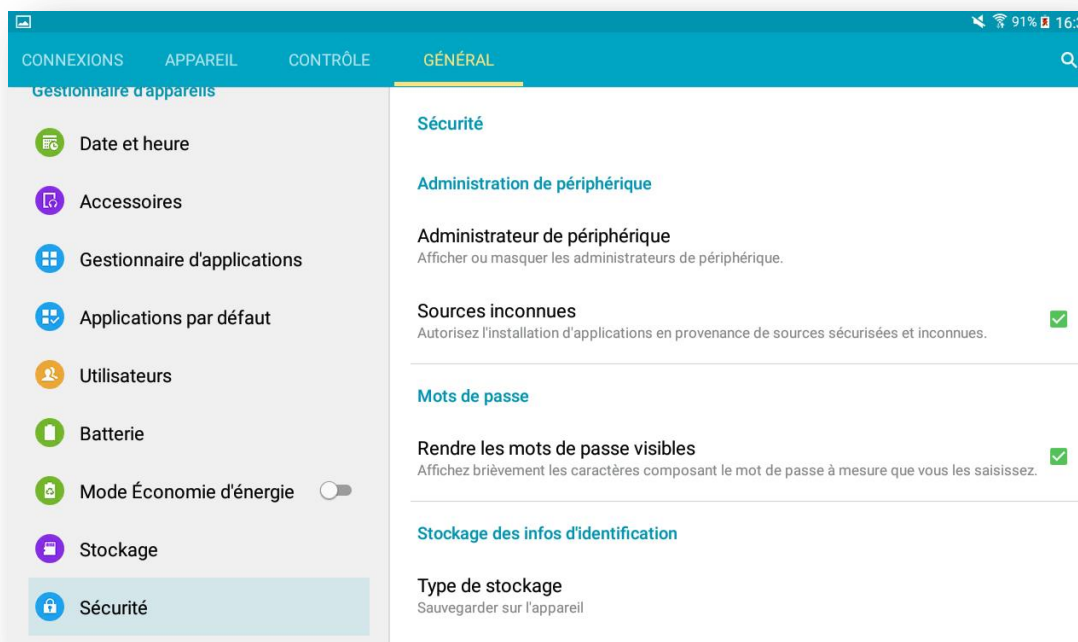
91% 16:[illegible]

CONNEXIONS APPAREIL CONTRÔLE GÉNÉRAL

Gestionnaire d'appareils

Date et heure

Accessoires

Gestionnaire d'applications

Applications par défaut

Utilisateurs

Batterie

Mode Économie d'énergie

Stockage

Sécurité

Sécurité

Administration de périphérique

Administrateur de périphérique
Afficher ou masquer les administrateurs de périphérique.

Sources inconnues
Autorisez l'installation d'applications en provenance de sources sécurisées et inconnues.

Mots de passe

Rendre les mots de passe visibles
Affichez brièvement les caractères composant le mot de passe à mesure que vous les saisissez.

Stockage des infos d'identification

Type de stockage
Sauvegarder sur l'appareil